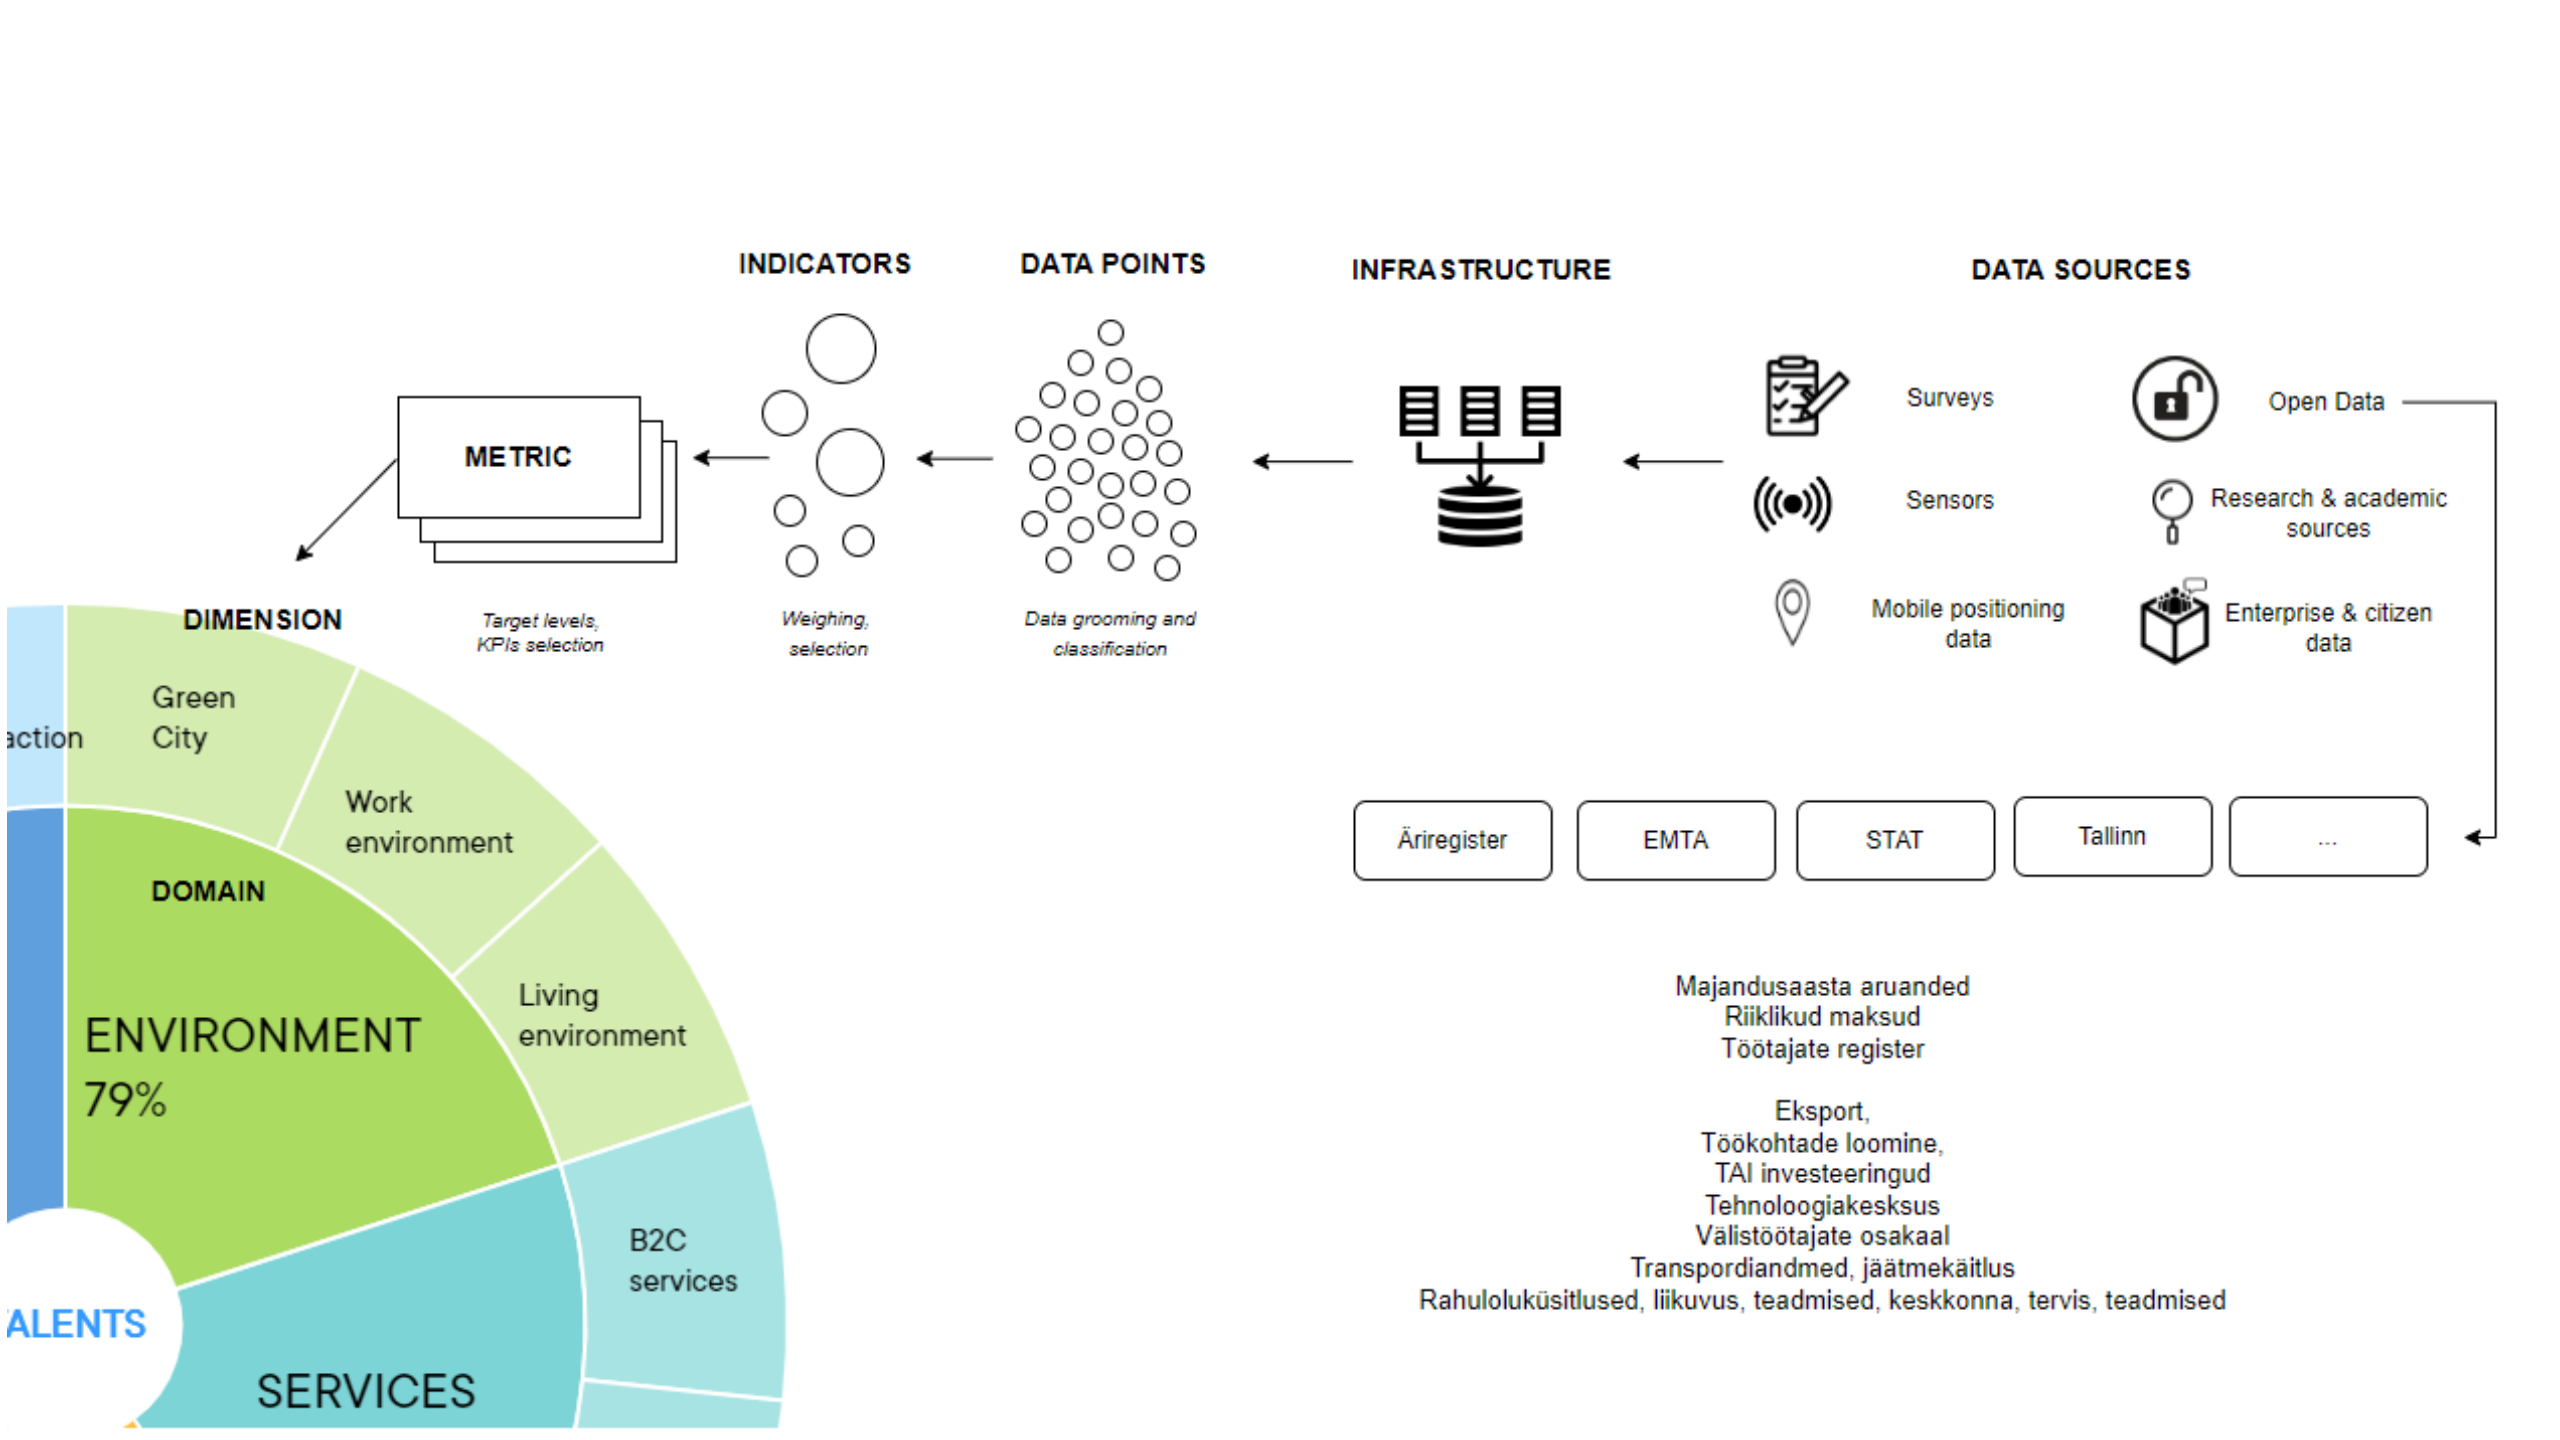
INDICATORS
DATA POINTS
INFRASTRUCTURE
DATA SOURCES

METRIC

Surveys
Open Data
Sensors
Research & academic sources
Mobile positioning data
Enterprise & citizen data

DIMENSION
Target levels, KPIs selection
Weighing, selection
Data grooming and classification

action
Green City
Work environment
DOMAIN
ENVIRONMENT
79%
Living environment
B2C services
ALENTS
SERVICES

| Äriregister | EMTA | STAT | Tallinn | ... |
|---|---|---|---|---|

Majandusaasta aruanded
Riiklikud maksud
Töötajate register

Eksport,
Töökohtade loomine,
TAI investeeringud
Tehnoloogiakesksus
Välistöötajate osakaal
Transpordiandmed, jäätmekäitlus
Rahuloluküsitlused, liikuvus, teadmised, keskkonna, tervis, teadmised